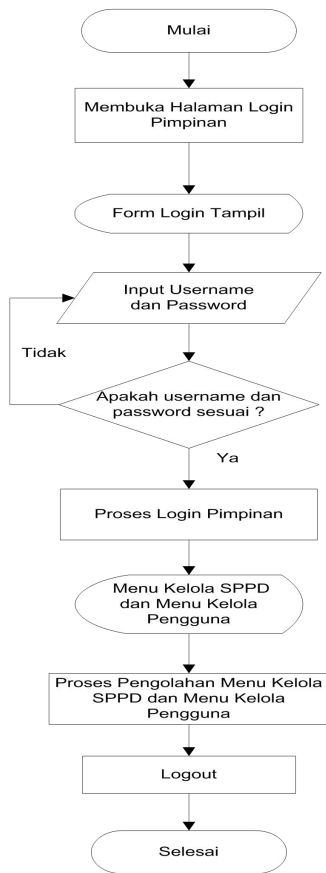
Mulai

Membuka Halaman Login Pimpinan

Form Login Tampil

Input Username dan Password

Tidak

Apakah username dan password sesuai ?

Ya

Proses Login Pimpinan

Menu Kelola SPPD dan Menu Kelola Pengguna

Proses Pengolahan Menu Kelola SPPD dan Menu Kelola Pengguna

Logout

Selesai